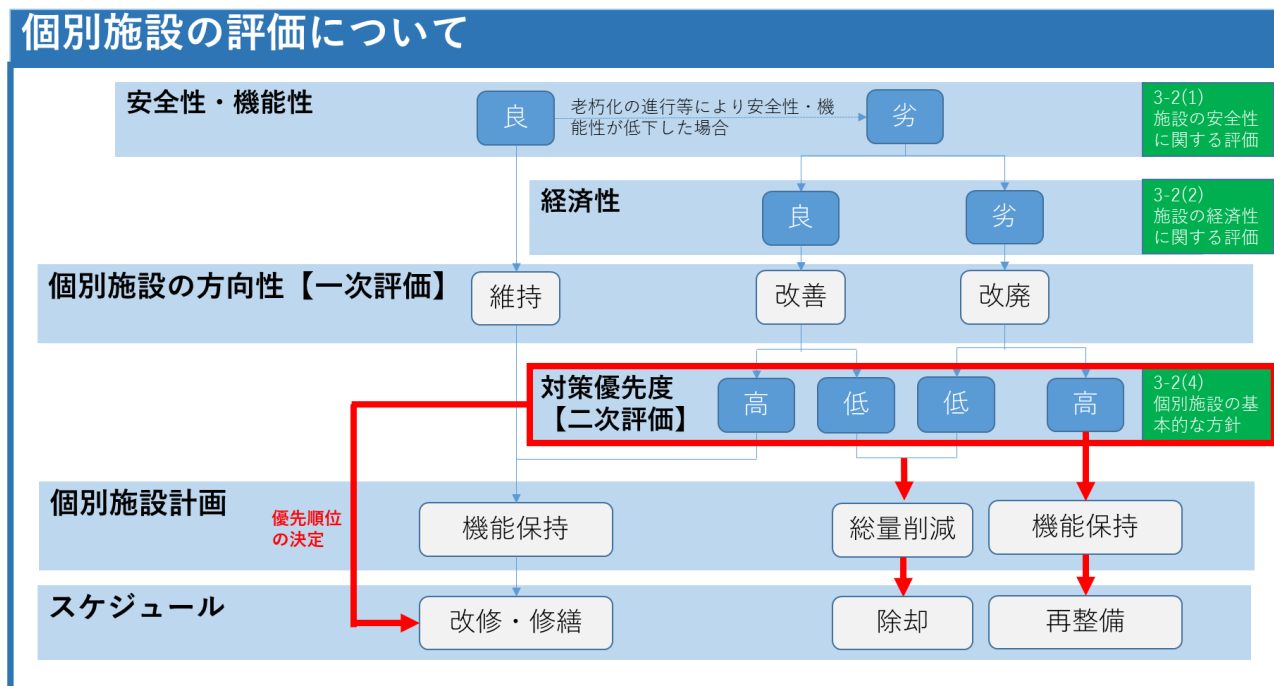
個別施設の評価について

安全性・機能性

良

老朽化の進行等により安全性・機能性が低下した場合

劣

3-2(1) 施設の安全性に関する評価

経済性

良

劣

3-2(2) 施設の経済性に関する評価

個別施設の方向性【一次評価】

維持

改善

改廃

対策優先度【二次評価】

高

低

低

高

3-2(4) 個別施設の基本的な方針

個別施設計画

優先順位の決定

機能保持

総量削減

機能保持

スケジュール

改修・修繕

除却

再整備